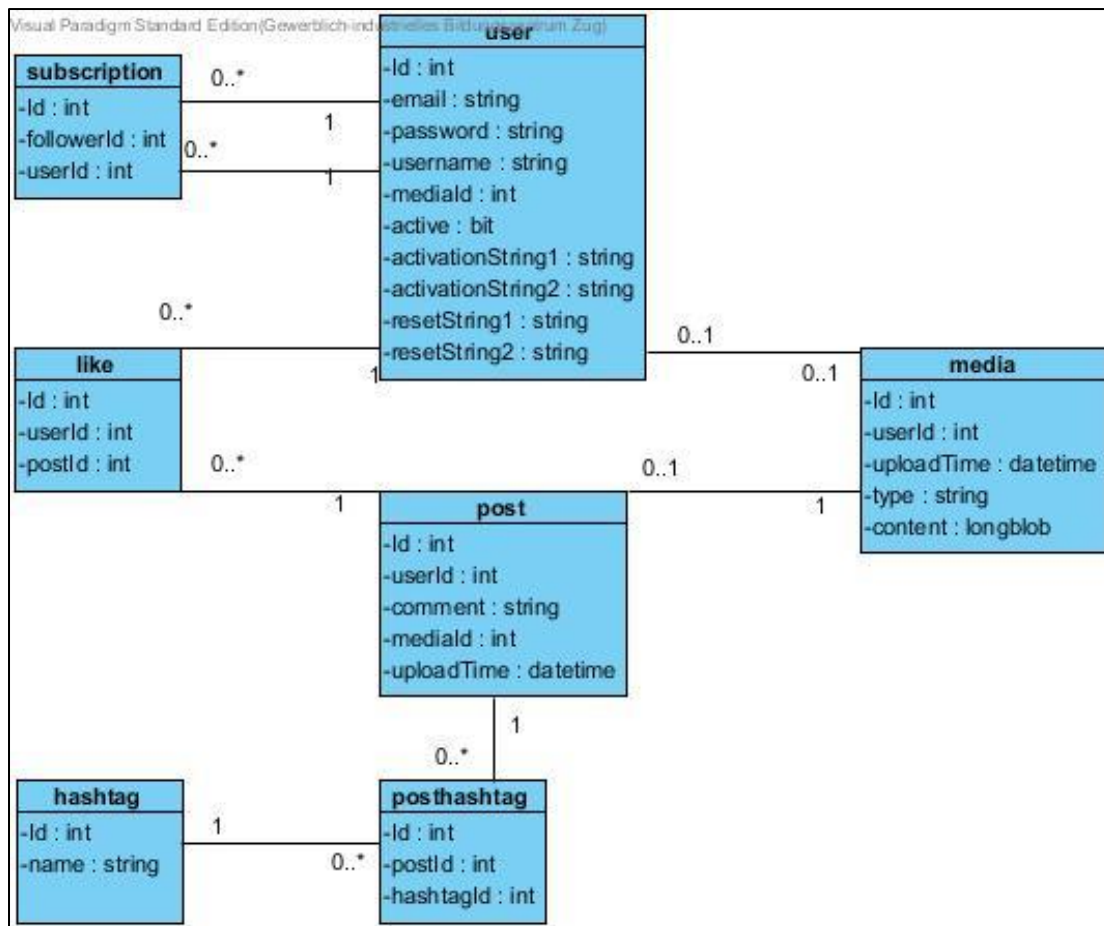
Visual Paradigm Standard Edition(Gewerblich-industrielles Bildungszentrum Zug)

subscription
-Id : int
-followerId : int
-userId : int

0..*
1
0..*
1

user
-Id : int
-email : string
-password : string
-username : string
-mediaId : int
-active : bit
-activationString1 : string
-activationString2 : string
-resetString1 : string
-resetString2 : string

0..*
1

like
-Id : int
-userId : int
-postId : int

0..1
0..1

media
-Id : int
-userId : int
-uploadTime : datetime
-type : string
-content : longblob

0..*
1
0..1
1

post
-Id : int
-userId : int
-comment : string
-mediaId : int
-uploadTime : datetime

1
0..*

hashtag
-Id : int
-name : string

1
0..*

posthashtag
-Id : int
-postId : int
-hashtagId : int